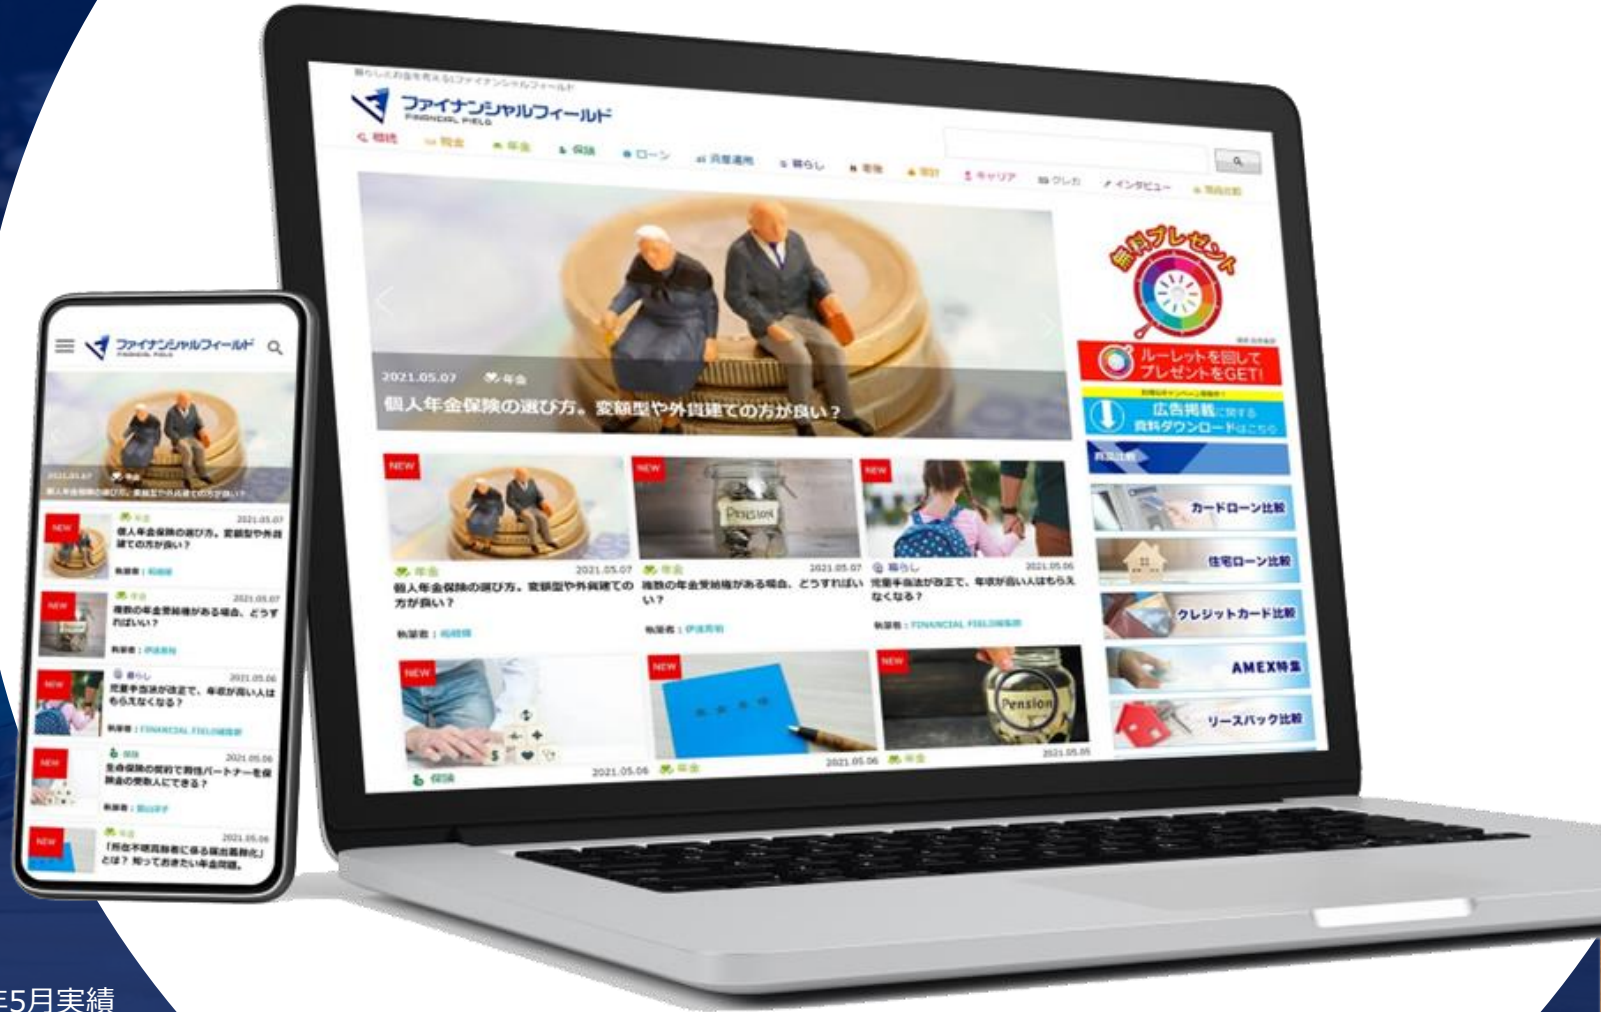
ファイナンシャルフィールド
FINANCIAL FIELD

相続 税金 年金 保険 ローン 資産運用 暮らし 節約 家計 キャリア クレカ インタビュー

2021.05.07 年金
個人年金保険の選び方。変額型や外貨建ての方が良い？

無料プレゼント
ルーレットを回してプレゼントをGET!
広告掲載に関する資料ダウンロードはこちら

カードローン比較
住宅ローン比較
クレジットカード比較
AMEX特集
リースバック比較

NEW
2021.05.07 年金
個人年金保険の選び方。変額型や外貨建ての方が良い？
執筆者：

NEW
2021.05.07 年金
複数の年金受給権がある場合、どうすればいい？
執筆者：

NEW
2021.05.06 暮らし
児童手当法が改正で、年収が高い人はもらえなくなる？
執筆者：FINANCIAL FIELD編集部

NEW
保険 2021.05.06
NEW
年金 2021.05.06
NEW
年金 2021.05.05

ファイナンシャルフィールド
FINANCIAL FIELD
2021.05.07 年金
個人年金保険の選び方。変額型や外貨建ての方が良い？

NEW 年金 2021.05.07
個人年金保険の選び方。変額型や外貨建ての方が良い？
執筆者：

NEW 年金 2021.05.07
複数の年金受給権がある場合、どうすればいい？
執筆者：

NEW 暮らし 2021.05.06
児童手当法が改正で、年収が高い人はもらえなくなる？
執筆者：FINANCIAL FIELD編集部

NEW 保険 2021.05.06
生命保険の契約で同性パートナーを保険の受取人にできる？
執筆者：

NEW 年金 2021.05.06
「所在不明高齢者に係る届出義務化」とは？ 知っておきたい年金問題。

年5月実績